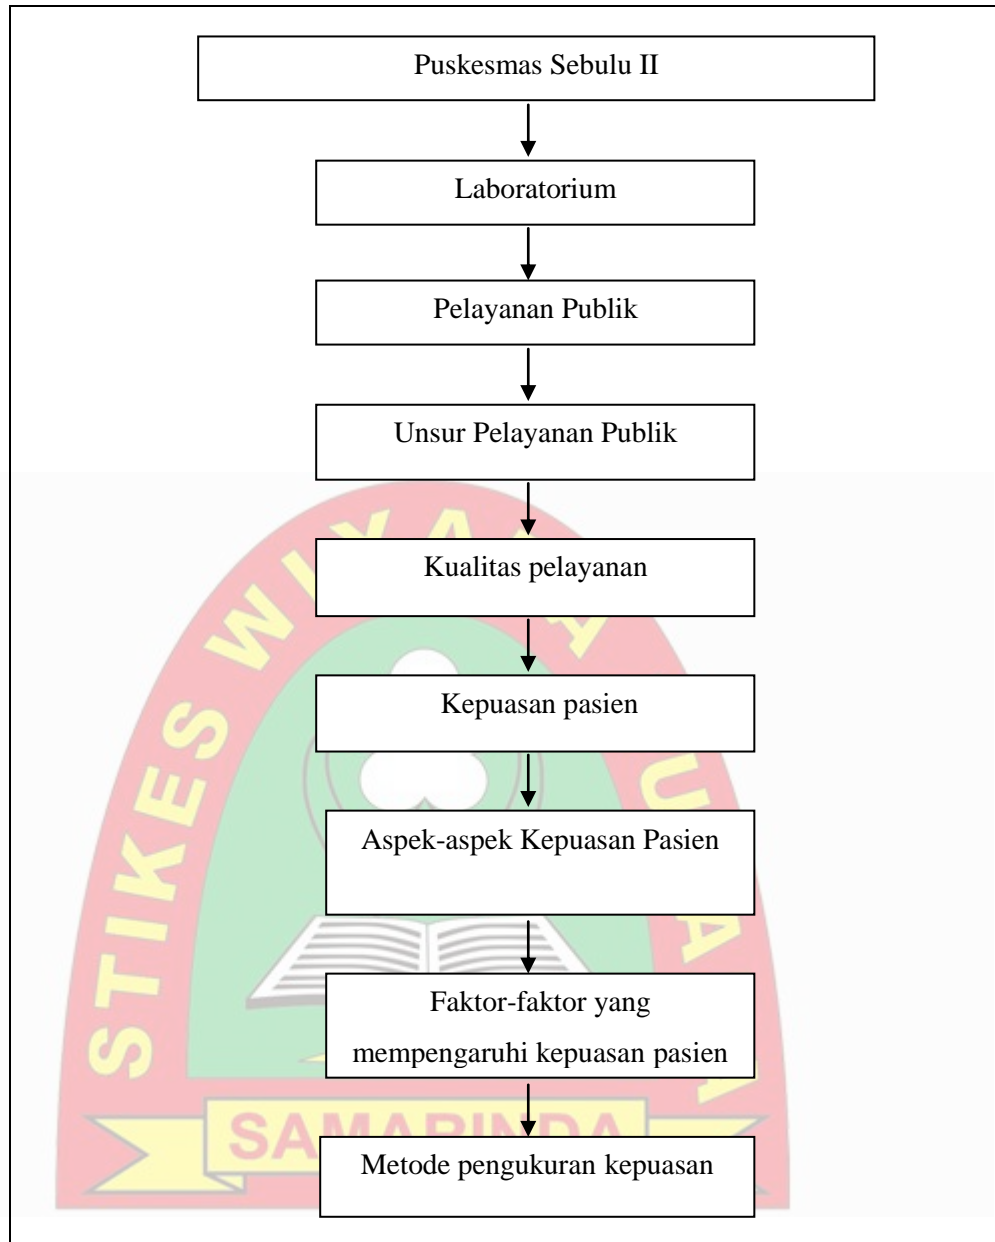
Puskesmas Sebulu II

Laboratorium

Pelayanan Publik

Unsur Pelayanan Publik

Kualitas pelayanan

Kepuasan pasien

Aspek-aspek Kepuasan Pasien

Faktor-faktor yang mempengaruhi kepuasan pasien

Metode pengukuran kepuasan

STIKES WIYATA HUSADA SAMARINDA